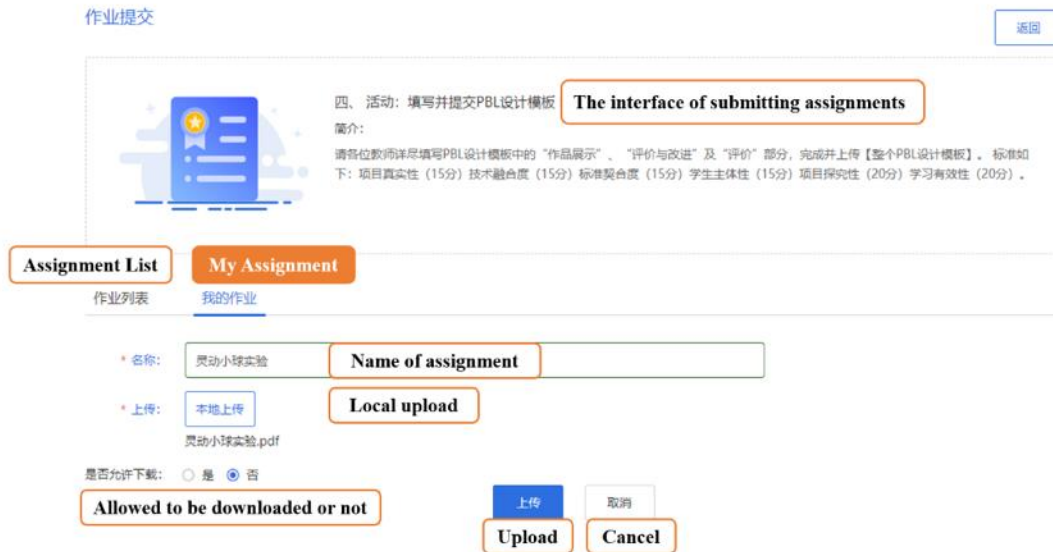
作业提交

返回

四、活动：填写并提交PBL设计模板

The interface of submitting assignments

简介：

请各位教师详尽填写PBL设计模板中的"作品展示"、"评价与改进"及"评价"部分，完成并上传【整个PBL设计模板】。标准如下：项目真实性（15分）技术融合度（15分）标准契合度（15分）学生主体性（15分）项目探究性（20分）学习有效性（20分）。

Assignment List

My Assignment

作业列表

我的作业

* 名称：

灵动小球实验

Name of assignment

* 上传：

本地上传

Local upload

灵动小球实验.pdf

是否允许下载：

是

否

Allowed to be downloaded or not

上传

取消

Upload

Cancel